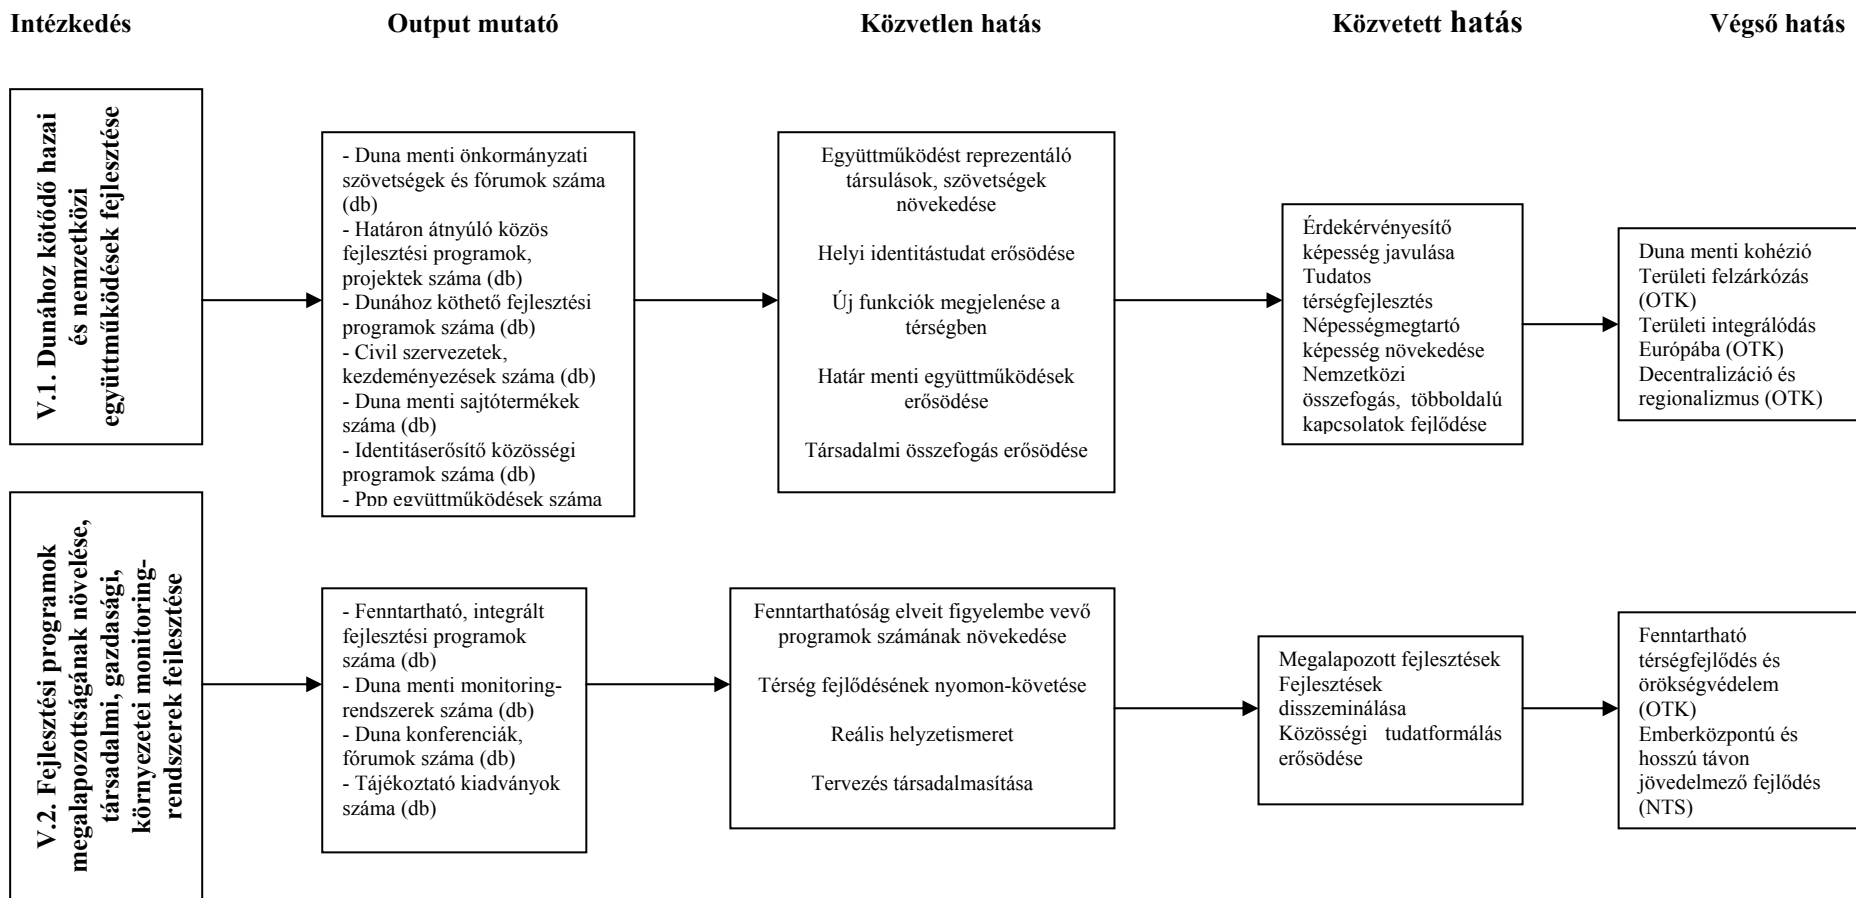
Intézkedés

Output mutató

Közvetlen hatás

Közvetett hatás

Végső hatás

V.1. Dunához kötődő hazai és nemzetközi együttműködések fejlesztése

- Duna menti önkormányzati szövetségek és fórumok száma (db)
- Határon átnyúló közös fejlesztési programok, projektek száma (db)
- Dunához köthető fejlesztési programok száma (db)
- Civil szervezetek, kezdeményezések száma (db)
- Duna menti sajtótermékek száma (db)
- Identitáserősítő közösségi programok száma (db)
- Ppp együttműködések száma

Együttműködést reprezentáló társulások, szövetségek növekedése

Helyi identitástudat erősödése

Új funkciók megjelenése a térségben

Határ menti együttműködések erősödése

Társadalmi összefogás erősödése

Érdekérvényesítő képesség javulása
Tudatos térségfejlesztés
Népességmegtartó képesség növekedése
Nemzetközi összefogás, többoldalú kapcsolatok fejlődése

Duna menti kohézió
Területi felzárkózás (OTK)
Területi integrálódás Európába (OTK)
Decentralizáció és regionalizmus (OTK)

V.2. Fejlesztési programok megalapozottságának növelése, társadalmi, gazdasági, környezetei monitoring-rendszerek fejlesztése

- Fenntartható, integrált fejlesztési programok száma (db)
- Duna menti monitoring-rendszerek száma (db)
- Duna konferenciák, fórumok száma (db)
- Tájékoztató kiadványok száma (db)

Fenntarthatóság elveit figyelembe vevő programok számának növekedése

Térség fejlődésének nyomon-követése

Reális helyzetismeret

Tervezés társadalmasítása

Megalapozott fejlesztések
Fejlesztések disszeminálása
Közösségi tudatformálás erősödése

Fenntartható térségfejlődés és örökségvédelem (OTK)
Emberközpontú és hosszú távon jövedelmező fejlődés (NTS)